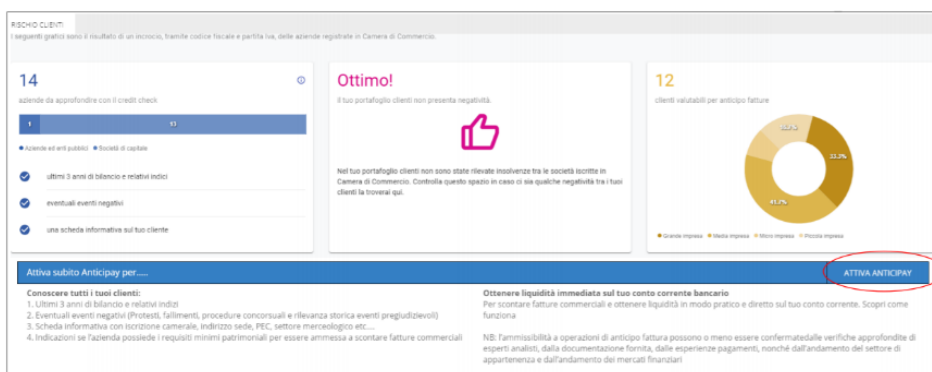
RISCHIO CLIENTI
I seguenti grafici sono il risultato di un incrocio, tramite codice fiscale e partita iva, delle aziende registrate in Camera di Commercio.

14
aziende da approfondire con il credit check
1 13
● Aziende ed enti pubblici ● Società di capitale
ultimi 3 anni di bilancio e relativi indici
eventuali eventi negativi
una scheda informativa sul tuo cliente

Ottimo!
Il tuo portafoglio clienti non presenta negatività.
Nel tuo portafoglio clienti non sono state rilevate insolvenze tra le società iscritte in Camera di Commercio. Controlla questo spazio in caso ci sia qualche negatività tra i tuoi clienti la troverai qui.

12
clienti valutabili per anticipo fatture
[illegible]
33.3%
41.7%
● Grande impresa ● Media impresa ● Micro impresa ● Piccola impresa

Attiva subito Anticipay per.....
ATTIVA ANTICIPAY

Conoscere tutti i tuoi clienti:
1. Ultimi 3 anni di bilancio e relativi indizi
2. Eventuali eventi negativi (Protesti, fallimenti, procedure concorsuali e rilevanza storica eventi pregiudizievoli)
3. Scheda informativa con iscrizione camerale, indirizzo sede, PEC, settore merceologico etc.....
4. Indicazioni se l'azienda possiede i requisiti minimi patrimoniali per essere ammessa a scontare fatture commerciali

Ottenere liquidità immediata sul tuo conto corrente bancario
Per scontare fatture commerciali e ottenere liquidità in modo pratico e diretto sul tuo conto corrente. Scopri come funziona

NB: l'ammissibilità a operazioni di anticipo fattura possono o meno essere confermatedalle verifiche approfondite di esperti analisti, dalla documentazione fornita, dalle esperienze pagamenti, nonché dall'andamento del settore di appartenenza e dall'andamento dei mercati finanziari